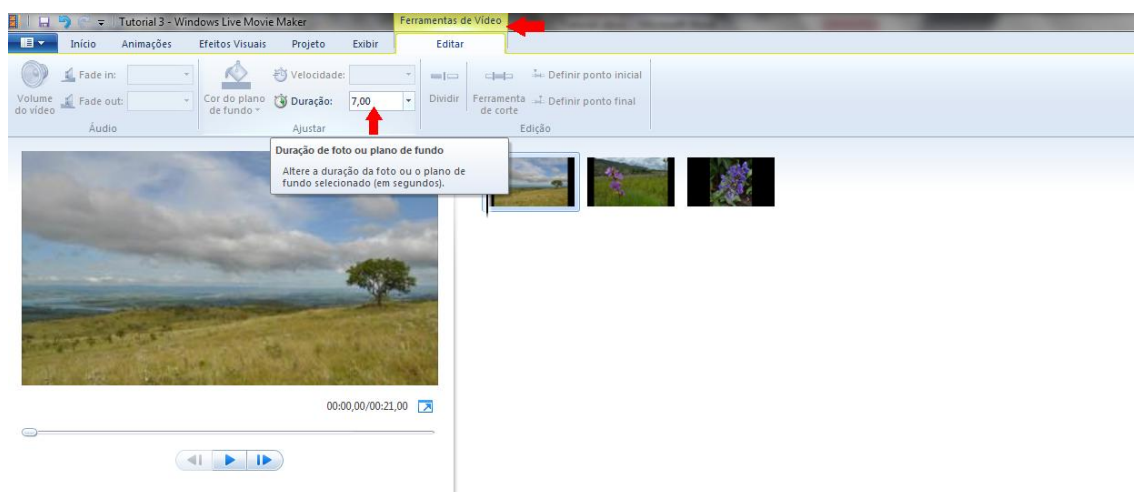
Tutorial 3 - Windows Live Movie Maker

Ferramentas de Vídeo

Início Animações Efeitos Visuais Projeto Exibir Editar

Volume do vídeo Fade in: Fade out: Áudio

Cor do plano de fundo Velocidade: Duração: 7,00 Ajustar

Dividir Ferramenta de corte Definir ponto inicial Definir ponto final Edição

Duração de foto ou plano de fundo

Altere a duração da foto ou o plano de fundo selecionado (em segundos).

00:00,00/00:21,00